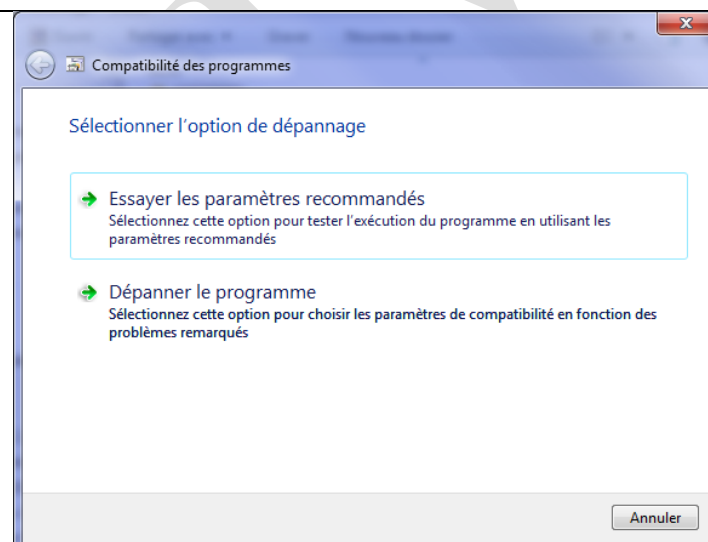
Compatibilité des programmes

Sélectionner l'option de dépannage

Essayer les paramètres recommandés
Sélectionnez cette option pour tester l'exécution du programme en utilisant les paramètres recommandés

Dépanner le programme
Sélectionnez cette option pour choisir les paramètres de compatibilité en fonction des problèmes remarqués

Annuler